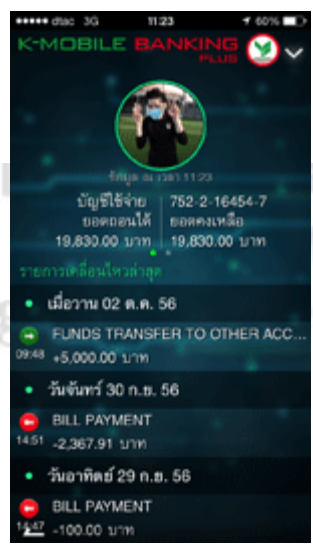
••••• dtac 3G 11:23 60%

K-MOBILE BANKING PLUS

ข้อมูล ณ เวลา 11:23

บัญชีใช้จ่าย
ยอดถอนได้
19,830.00 บาท

752-2-16454-7
ยอดคงเหลือ
19,830.00 บาท

รายการเคลื่อนไหวล่าสุด

เมื่อวาน 02 ต.ค. 56

FUNDS TRANSFER TO OTHER ACC...
09:48 +5,000.00 บาท

วันจันทร์ 30 ก.ย. 56

BILL PAYMENT
14:51 -2,367.91 บาท

วันอาทิตย์ 29 ก.ย. 56

BILL PAYMENT
14:47 -100.00 บาท